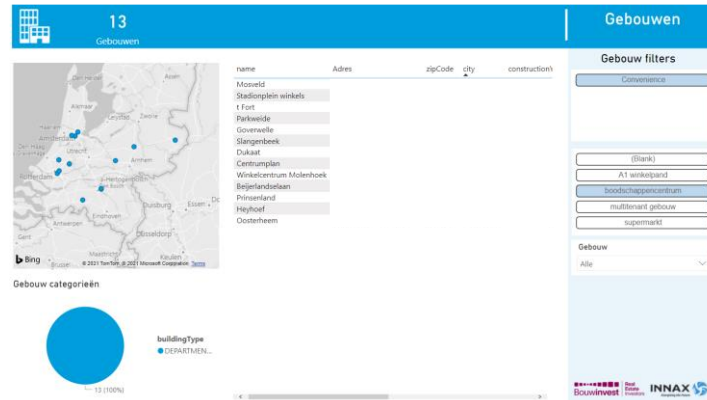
13
Gebouwen

Gebouwen

Den Helder
Alkmaar
Lelystad
Zwolle
Haarlem
Den Haag
Utrecht
Arnhem
Rotterdam
's-Hertogenbosch
Eindhoven
Antwerpen
Duisburg
Düsseldorf
Maastricht
Keulen
Brussel
Bing
© 2021 TomTom © 2021 Microsoft Corporation Terms

| name | Adres | zipCode | city | construction |
|---|---|---|---|---|
| Mosveld | | | | |
| Stadionplein winkels | | | | |
| t Fort | | | | |
| Parkweide | | | | |
| Goverwelle | | | | |
| Slangenbeek | | | | |
| Dukaat | | | | |
| Centrumplan | | | | |
| Winkelcentrum Molenhoek | | | | |
| Beijerlandselaan | | | | |
| Prinsenland | | | | |
| Heyhoef | | | | |
| Oosterheem | | | | |

Gebouw filters
Convenience

(Blank)
A1 winkelpand
boodschappencentrum
multitenant gebouw
supermarkt

Gebouw
Alle

Gebouw categorieën
buildingType
DEPARTMEN...
13 (100%)

Bouwinvest Real Estate Investors
INNAX